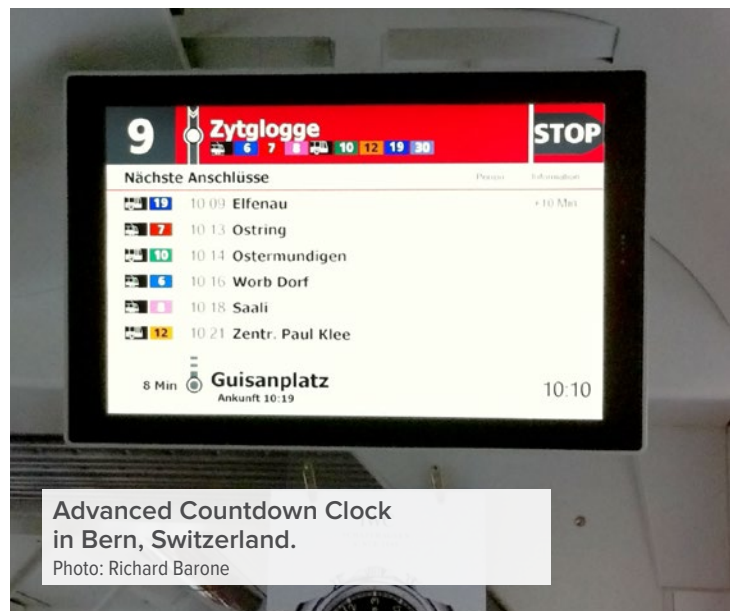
9 Zytglogge 6 7 8 10 12 19 30 STOP

Nächste Anschlüsse Perron Information

19 10:09 Elfenau +10 Min

7 10:13 Ostring

10 10:14 Ostermundigen

6 10:16 Worb Dorf

8 10:18 Saali

12 10:21 Zentr. Paul Klee

8 Min Guisanplatz Ankunft 10:19 10:10

Advanced Countdown Clock in Bern, Switzerland.
Photo: Richard Barone